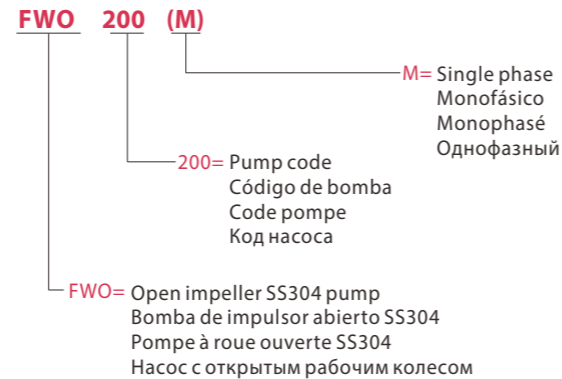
FWO 200 (M)

M= Single phase
Monofásico
Monophasé
Однофазный

200= Pump code
Código de bomba
Code pompe
Код насоса

FWO= Open impeller SS304 pump
Bomba de impulsor abierto SS304
Pompe à roue ouverte SS304
Насос с открытым рабочим колесом